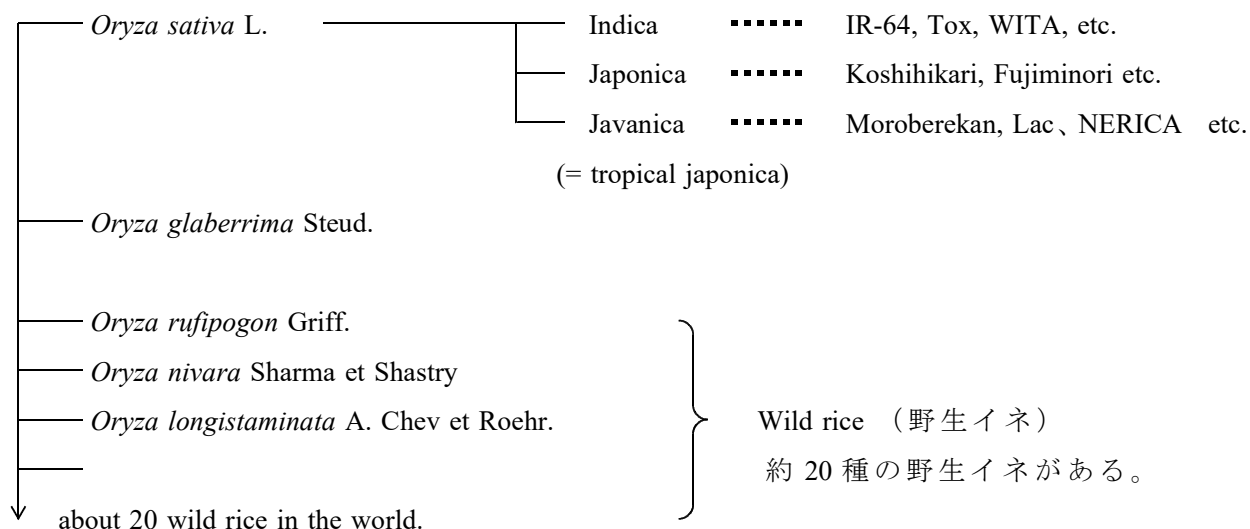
Oryza sativa L.

Indica ······ IR-64, Tox, WITA, etc.

Japonica ······ Koshihikari, Fujiminori etc.

Javanica ······ Moroberekan, Lac、NERICA etc.

(= tropical japonica)

Oryza glaberrima Steud.

Oryza rufipogon Griff.

Oryza nivara Sharma et Shastry

Oryza longistaminata A. Chev et Roehr.

Wild rice （野生イネ）

約 20 種の野生イネがある。

about 20 wild rice in the world.